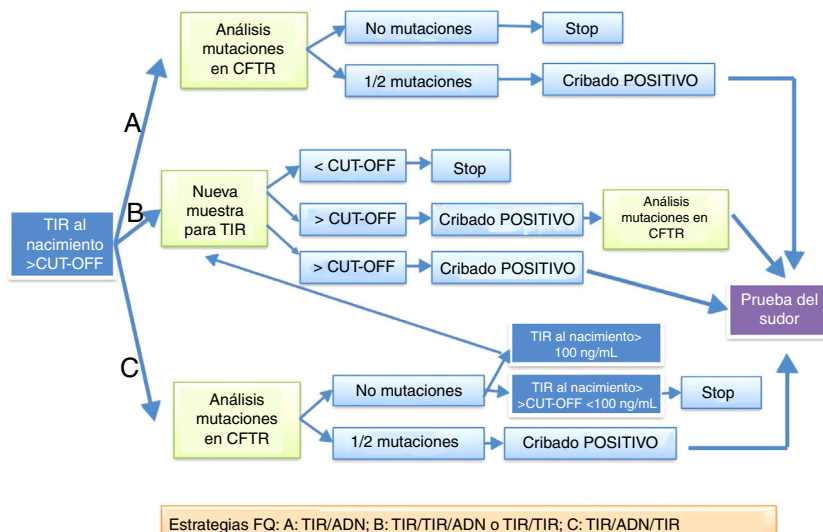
TIR al nacimiento >CUT-OFF

A

Análisis mutaciones en CFTR

No mutaciones

Stop

1/2 mutaciones

Cribado POSITIVO

B

Nueva muestra para TIR

< CUT-OFF

Stop

> CUT-OFF

Cribado POSITIVO

Análisis mutaciones en CFTR

> CUT-OFF

Cribado POSITIVO

Prueba del sudor

C

Análisis mutaciones en CFTR

No mutaciones

TIR al nacimiento> 100 ng/mL

TIR al nacimiento> >CUT-OFF <100 ng/mL

Stop

1/2 mutaciones

Cribado POSITIVO

Estrategias FQ: A: TIR/ADN; B: TIR/TIR/ADN o TIR/TIR; C: TIR/ADN/TIR